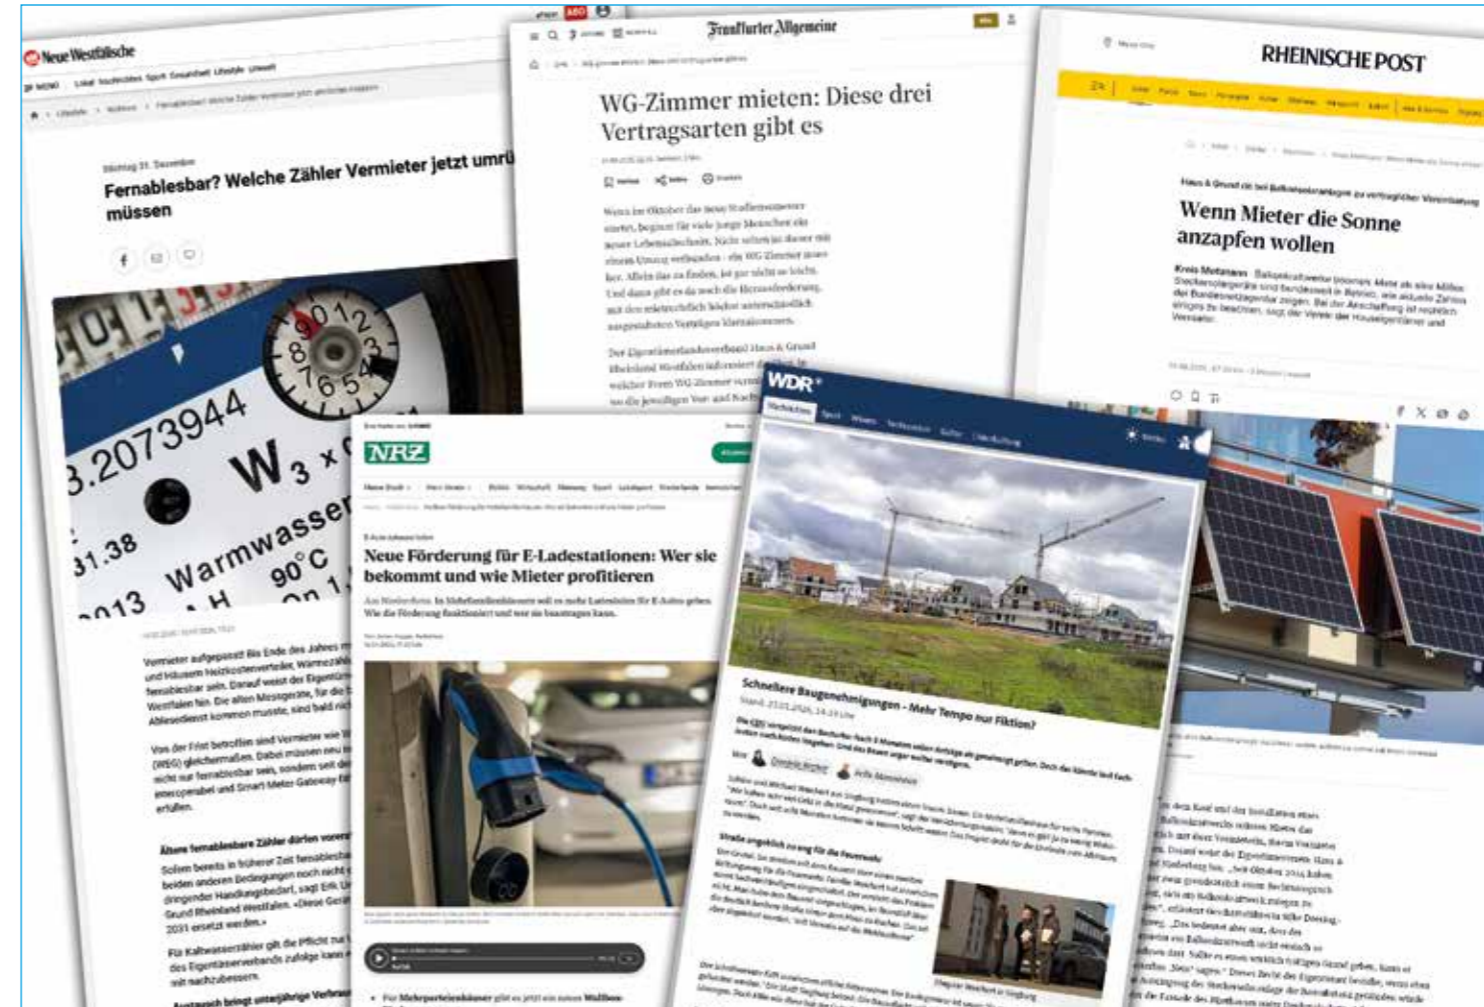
Neue Westfälische

Fernablesbar? Welche Zähler Vermieter jetzt umrü müssen

3.2073944
W 3 x
31.38
Warmwasser
90°C

Vermieter aufgepasst! Bis Ende des Jahres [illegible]

Ältere fernablesbare Zähler dürfen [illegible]

Frankfurter Allgemeine

WG-Zimmer mieten: Diese drei Vertragsarten gibt es

RHEINISCHE POST

Wenn Mieter die Sonne anzapfen wollen

NRZ

Neue Förderung für E-Ladestationen: Wer sie bekommt und wie Mieter profitieren

WDR

Schnellere Baugenehmigungen - Mehr Tempo nur Fiktion?